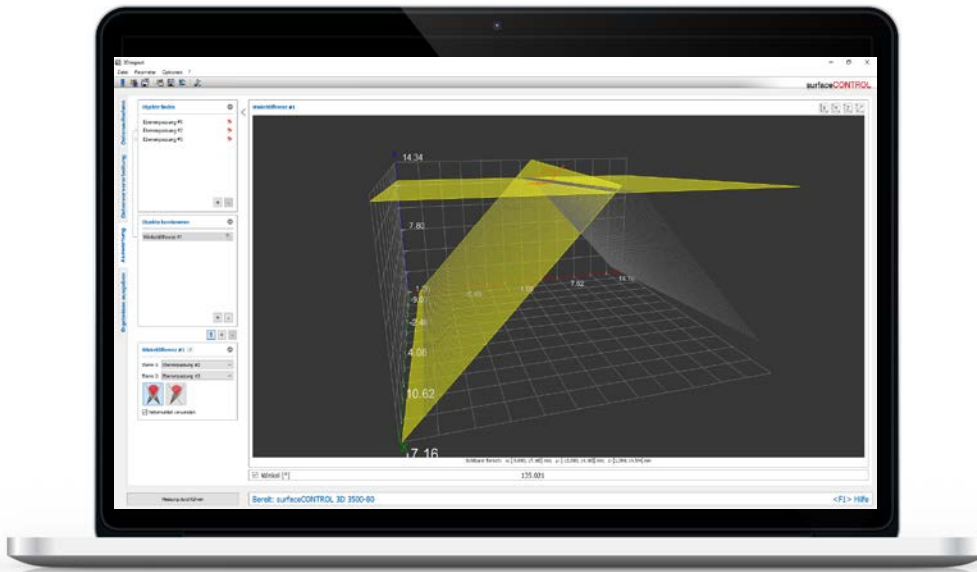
3DInspect

Datei Parameter Optionen ?

surfaceCONTROL

Datenaufnahme

Datenvorverarbeitung

Auswertung

Ergebnisse ausgeben

Objekt finden

Ebenenpassung #1

Ebenenpassung #2

Ebenenpassung #3

Objekte kombinieren

Winkeldifferenz #1

Winkeldifferenz #1

Ebene 1 Ebenenpassung #2

Ebene 2 Ebenenpassung #3

Nebenwinkel verwenden

Winkeldifferenz #1

14.34

7.82

1.31

-9.07

-2.46

4.08

10.62

7.16

7.82

14.34

Sichtbarer Bereich:

Winkel [°]

125.021

Messung durchführen

Bereit: surfaceCONTROL 3D 3500-80

<F1> Hilfe